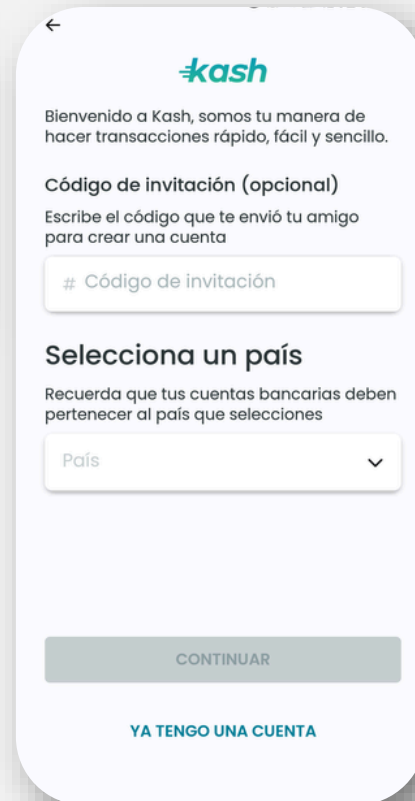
←

kash

Bienvenido a Kash, somos tu manera de hacer transacciones rápido, fácil y sencillo.

Código de invitación (opcional)

Escribe el código que te envió tu amigo para crear una cuenta

# Código de invitación

Selecciona un país

Recuerda que tus cuentas bancarias deben pertenecer al país que selecciones

País

CONTINUAR

YA TENGO UNA CUENTA